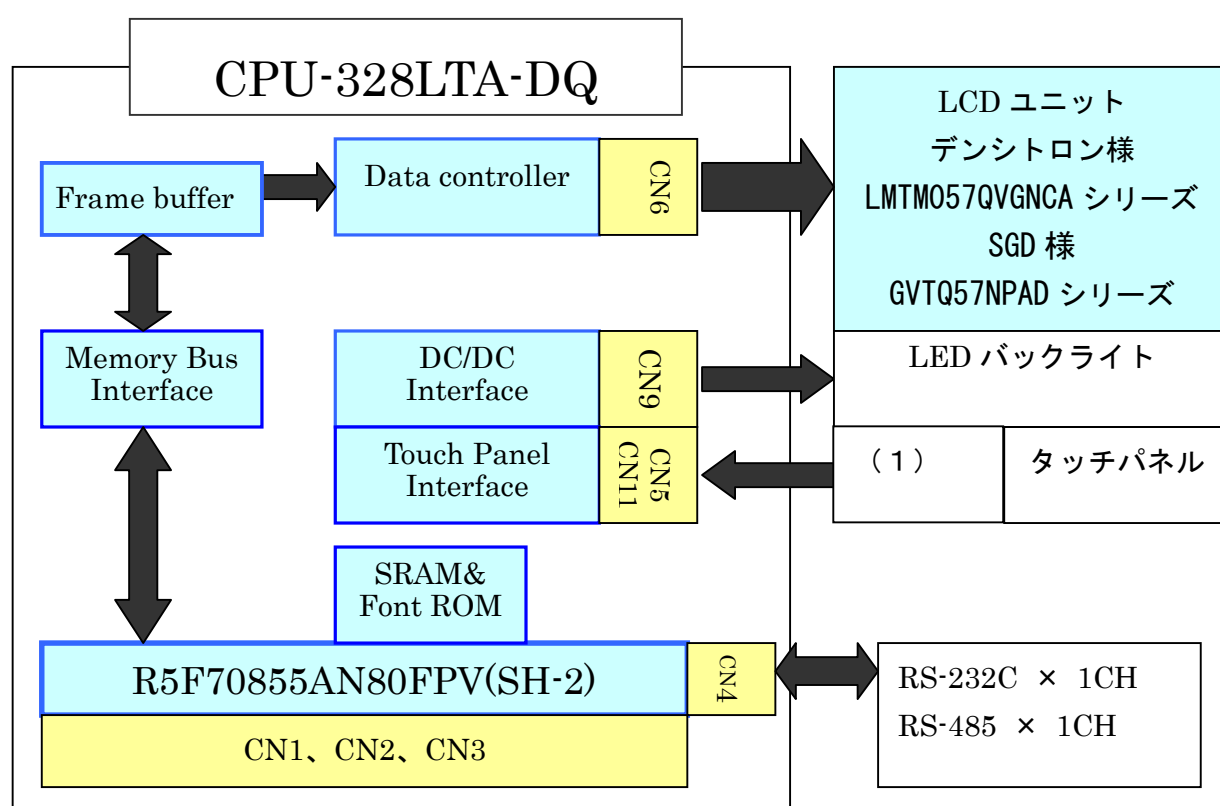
CPU-328LTA-DQ

Frame buffer

Data controller

CN6

LCD ユニット
デンシトロン様
LMTM057QVGNCA シリーズ
SGD 様
GVTQ57NPAD シリーズ

Memory Bus Interface

DC/DC Interface

CN9

LED バックライト

Touch Panel Interface

CN5
CN11

（1）

タッチパネル

SRAM& Font ROM

R5F70855AN80FPV(SH-2)

CN4

RS-232C × 1CH
RS-485 × 1CH

CN1、CN2、CN3